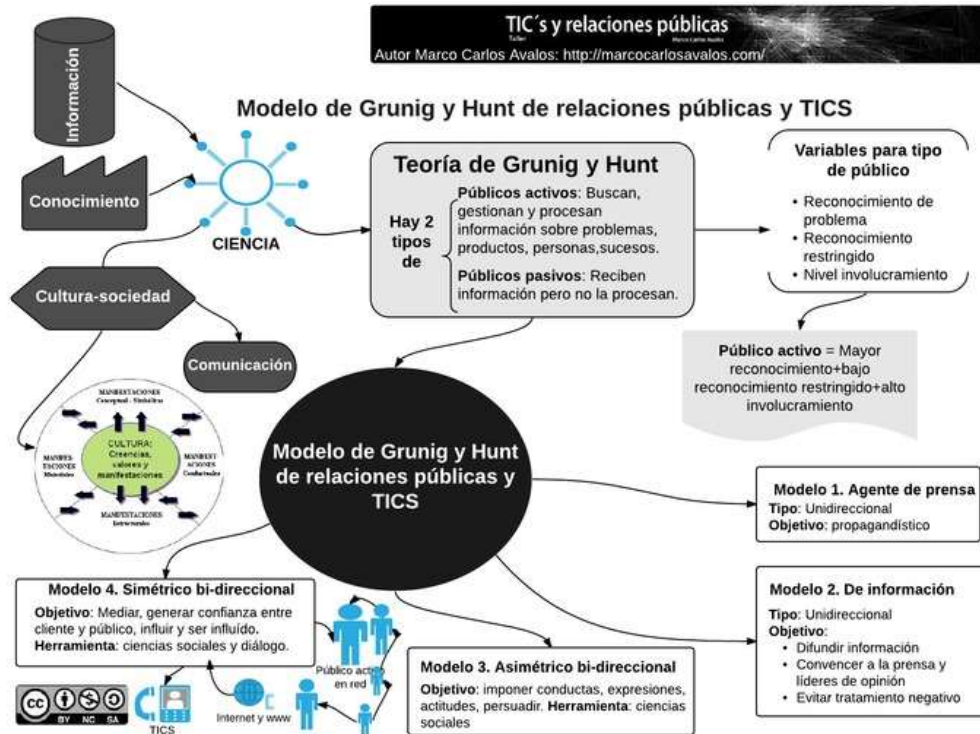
TIC´s y relaciones públicas
Taller
Marco Carlos Avalos
Autor Marco Carlos Avalos: http://marcocarlosavalos.com/

Modelo de Grunig y Hunt de relaciones públicas y TICS

Información

Conocimiento

CIENCIA

Cultura-sociedad

Comunicación

MANIFESTACIONES Conceptual - Simbólicas
MANIFESTACIONES Materiales
CULTURA: Creencias, valores y manifestaciones
MANIFESTACIONES Conductuales
MANIFESTACIONES Estructurales

Teoría de Grunig y Hunt

Hay 2 tipos de

Públicos activos: Buscan, gestionan y procesan información sobre problemas, productos, personas,sucesos.

Públicos pasivos: Reciben información pero no la procesan.

Variables para tipo de público
• Reconocimiento de problema
• Reconocimiento restringido
• Nivel involucramiento

Público activo = Mayor reconocimiento+bajo reconocimiento restringido+alto involucramiento

Modelo de Grunig y Hunt de relaciones públicas y TICS

Modelo 1. Agente de prensa
Tipo: Unidireccional
Objetivo: propagandístico

Modelo 2. De información
Tipo: Unidireccional
Objetivo:
• Difundir información
• Convencer a la prensa y líderes de opinión
• Evitar tratamiento negativo

Modelo 3. Asimétrico bi-direccional
Objetivo: imponer conductas, expresiones, actitudes, persuadir. Herramienta: ciencias sociales

Modelo 4. Simétrico bi-direccional
Objetivo: Mediar, generar confianza entre cliente y público, influir y ser influído.
Herramienta: ciencias sociales y diálogo.

Público activo en red

Internet y www

TICS

cc BY NC SA